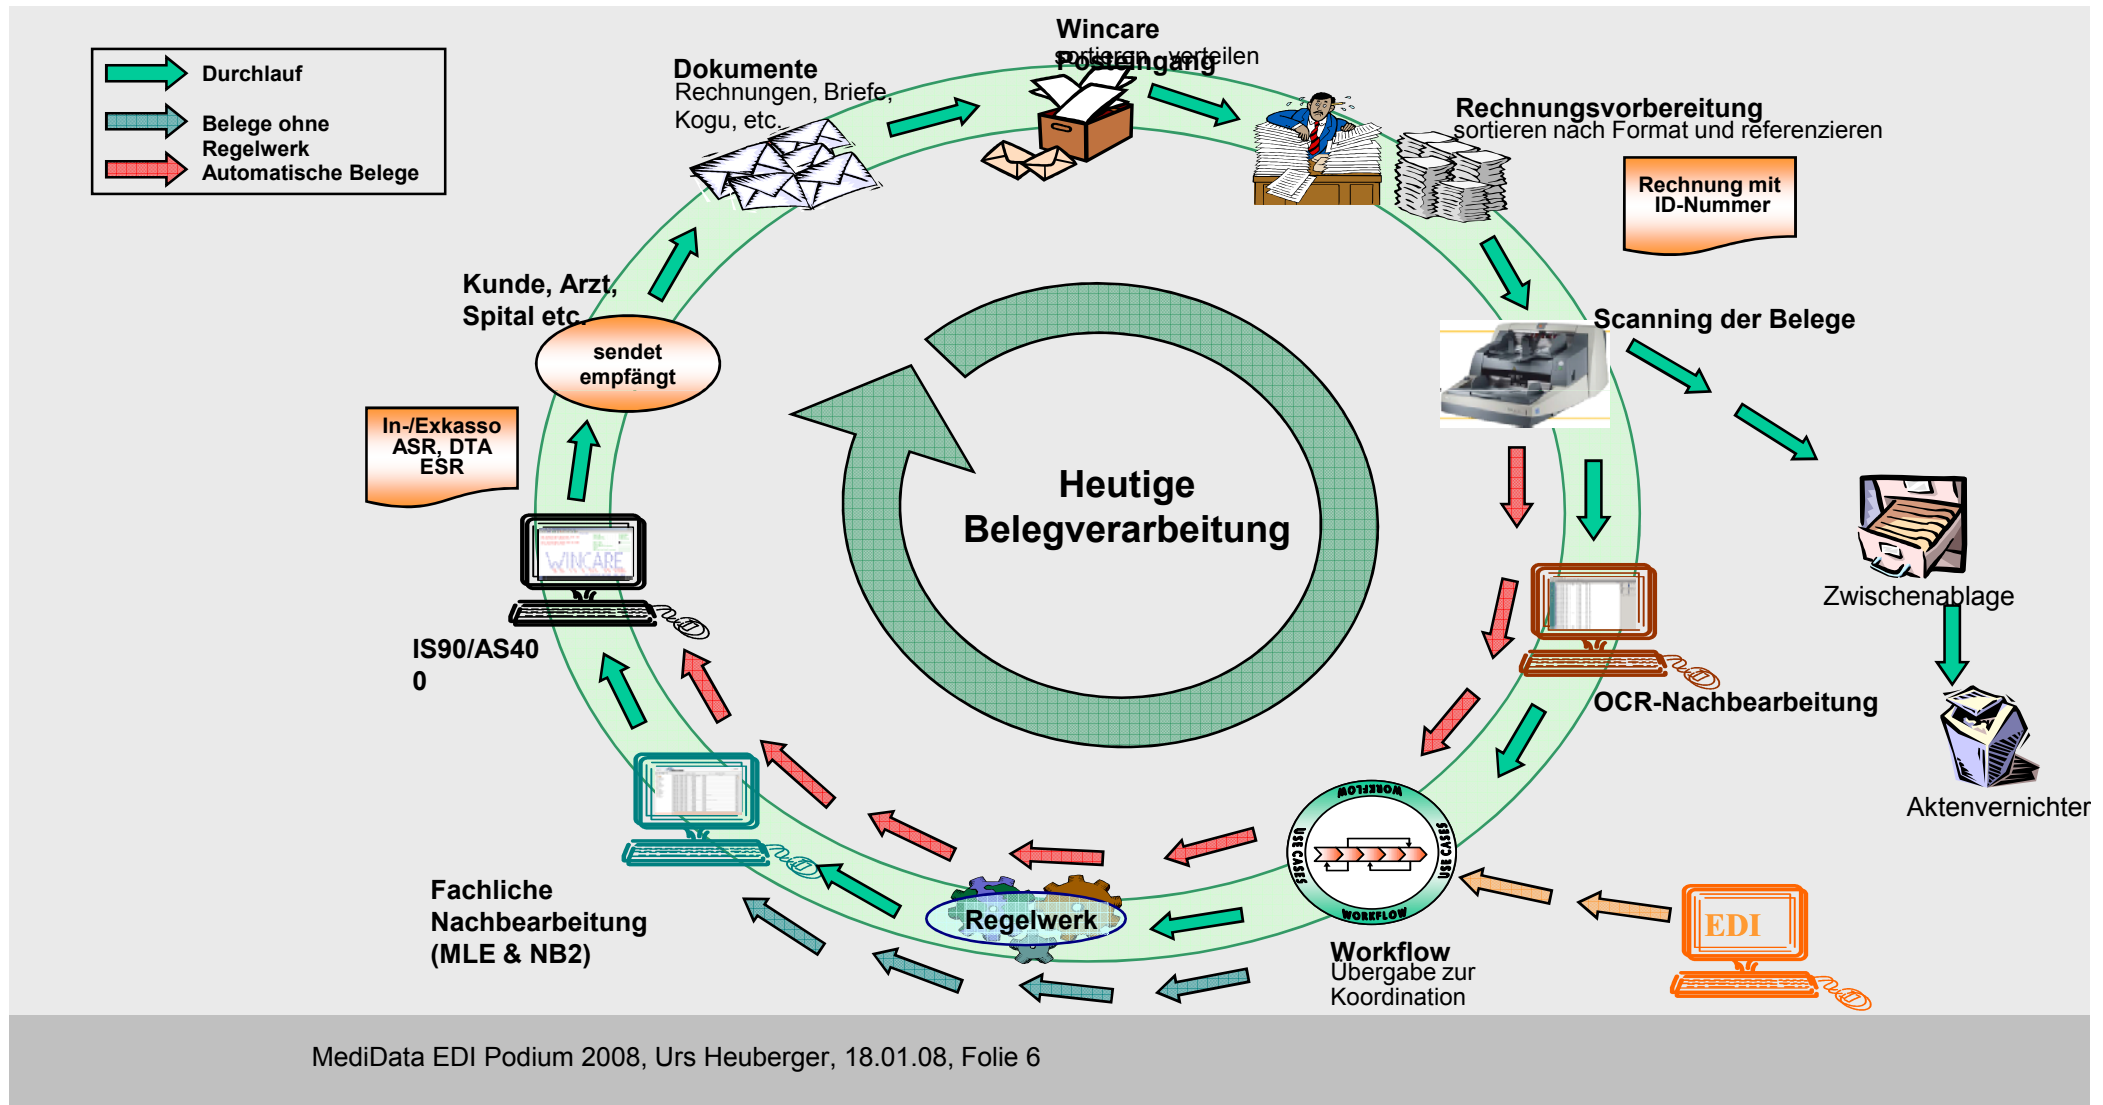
Durchlauf

Belege ohne Regelwerk

Automatische Belege

Dokumente
Rechnungen, Briefe, Kogu, etc.

Wincare
Posteingang
sortieren, verteilen

Rechnungsvorbereitung
sortieren nach Format und referenzieren

Rechnung mit ID-Nummer

Kunde, Arzt, Spital etc.

sendet empfängt

Scanning der Belege

In-/Exkasso ASR, DTA ESR

Heutige Belegverarbeitung

WINCARE

IS90/AS40 0

Zwischenablage

OCR-Nachbearbeitung

Aktenvernichter

WORKFLOW
USE CASES
USE CASES
WORKFLOW

Regelwerk

EDI

Fachliche Nachbearbeitung (MLE & NB2)

Workflow
Übergabe zur Koordination

MediData EDI Podium 2008, Urs Heuberger, 18.01.08, Folie 6